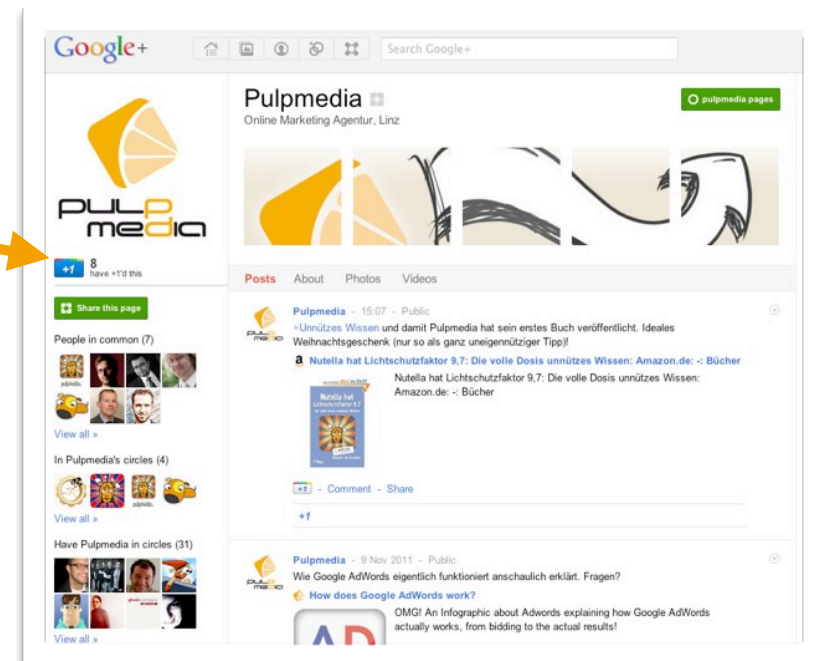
Google+

Search Google+

Pulpmedia

Online Marketing Agentur, Linz

pulpmedia pages

pulp media

+1 8 have +1'd this

Share this page

People in common (7)

View all »

In Pulpmedia's circles (4)

View all »

Have Pulpmedia in circles (31)

View all »

Posts About Photos Videos

Pulpmedia - 15:07 - Public

+Unnützes Wissen und damit Pulpmedia hat sein erstes Buch veröffentlicht. Ideales Weihnachtsgeschenk (nur so als ganz uneigennütziger Tipp)!

Nutella hat Lichtschutzfaktor 9,7: Die volle Dosis unnützes Wissen: Amazon.de: -: Bücher

Nutella hat Lichtschutzfaktor 9,7: Die volle Dosis unnützes Wissen: Amazon.de: -: Bücher

+1 - Comment - Share

+1

Pulpmedia - 9 Nov 2011 - Public

Wie Google AdWords eigentlich funktioniert anschaulich erklärt. Fragen?

How does Google AdWords work?

OMG! An Infographic about Adwords explaining how Google AdWords actually works, from bidding to the actual results!